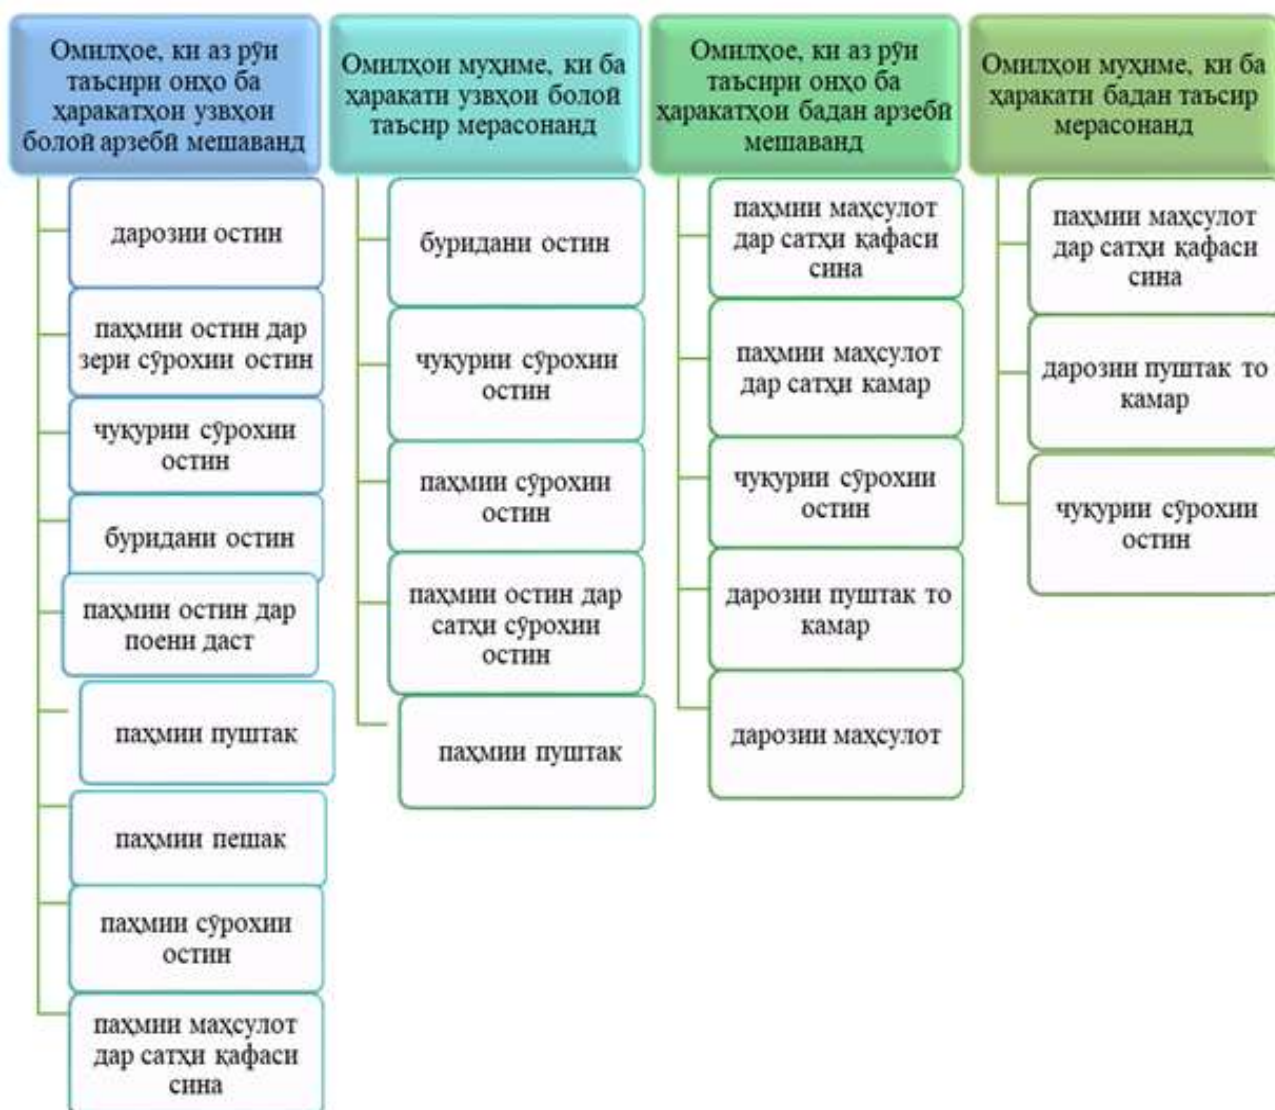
Омилҳое, ки аз рӯи таъсири онҳо ба ҳаракатҳои узвҳои болои арзебӣ мешаванд

дарозии остин

паҳмии остин дар зери сӯрохии остин

чуқурии сӯрохии остин

буридани остин

паҳмии остин дар поени даст

паҳмии пуштак

паҳмии пешак

паҳмии сӯрохии остин

паҳмии маҳсулот дар сатҳи қафаси сина

Омилҳои муҳиме, ки ба ҳаракати узвҳои болои таъсир мерасонанд

буридани остин

чуқурии сӯрохии остин

паҳмии сӯрохии остин

паҳмии остин дар сатҳи сӯрохии остин

паҳмии пуштак

Омилҳое, ки аз рӯи таъсири онҳо ба ҳаракатҳои бадан арзебӣ мешаванд

паҳмии маҳсулот дар сатҳи қафаси сина

паҳмии маҳсулот дар сатҳи камар

чуқурии сӯрохии остин

дарозии пуштак то камар

дарозии маҳсулот

Омилҳои муҳиме, ки ба ҳаракати бадан таъсир мерасонанд

паҳмии маҳсулот дар сатҳи қафаси сина

дарозии пуштак то камар

чуқурии сӯрохии остин